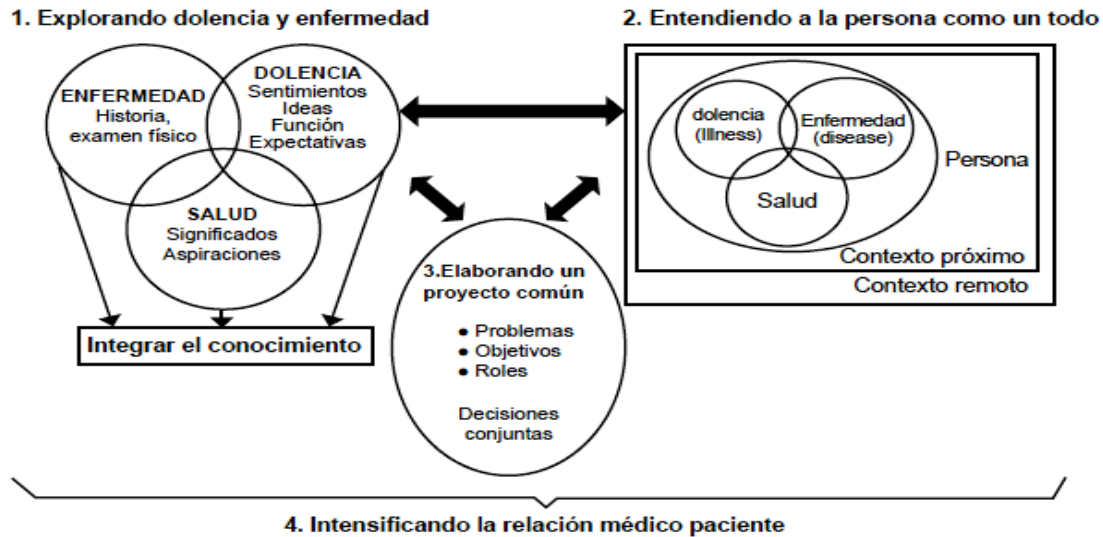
1. Explorando dolencia y enfermedad

ENFERMEDAD
Historia, examen físico

DOLENCIA
Sentimientos
Ideas
Función
Expectativas

SALUD
Significados
Aspiraciones

Integrar el conocimiento

2. Entendiendo a la persona como un todo

dolencia (Illness)

Enfermedad (disease)

Salud

Persona

Contexto próximo

Contexto remoto

3.Elaborando un proyecto común

• Problemas
• Objetivos
• Roles

Decisiones conjuntas

4. Intensificando la relación médico paciente